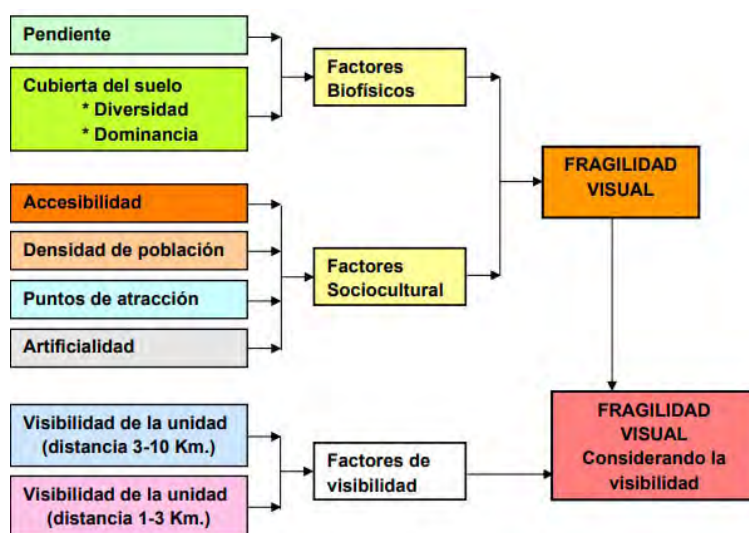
Pendiente

Cubierta del suelo
* Diversidad
* Dominancia

Factores Biofísicos

Accesibilidad

Densidad de población

Puntos de atracción

Artificialidad

Factores Sociocultural

FRAGILIDAD VISUAL

Visibilidad de la unidad (distancia 3-10 Km.)

Visibilidad de la unidad (distancia 1-3 Km.)

Factores de visibilidad

FRAGILIDAD VISUAL Considerando la visibilidad